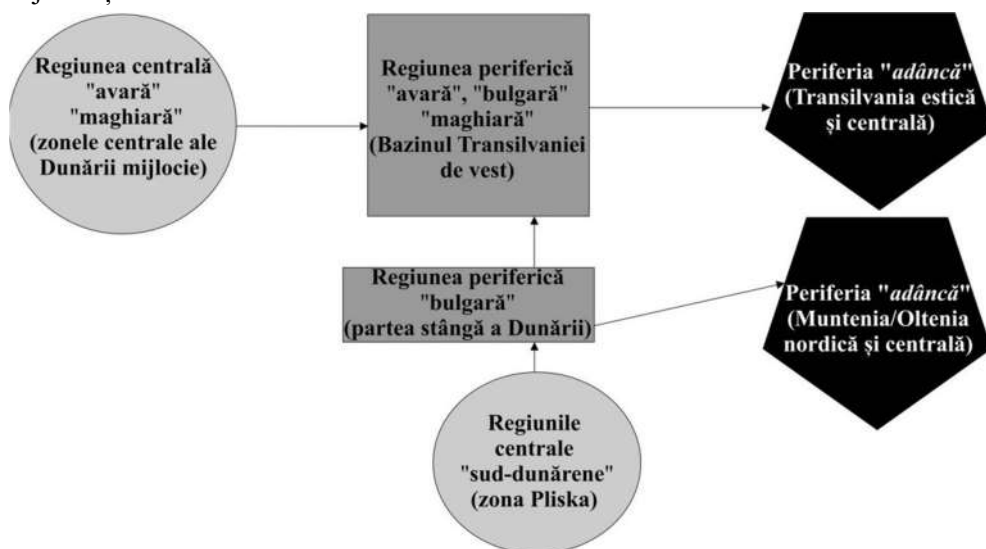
Regiunea centrală "avară" "maghiară" (zonele centrale ale Dunării mijlocie)

Regiunea periferică "avară", "bulgară" "maghiară" (Bazinul Transilvaniei de vest)

Periferia "*adâncă*" (Transilvania estică și centrală)

Regiunea periferică "bulgară" (partea stângă a Dunării)

Periferia "*adâncă*" (Muntenia/Oltenia nordică și centrală)

Regiunile centrale "sud-dunărene" (zona Pliska)